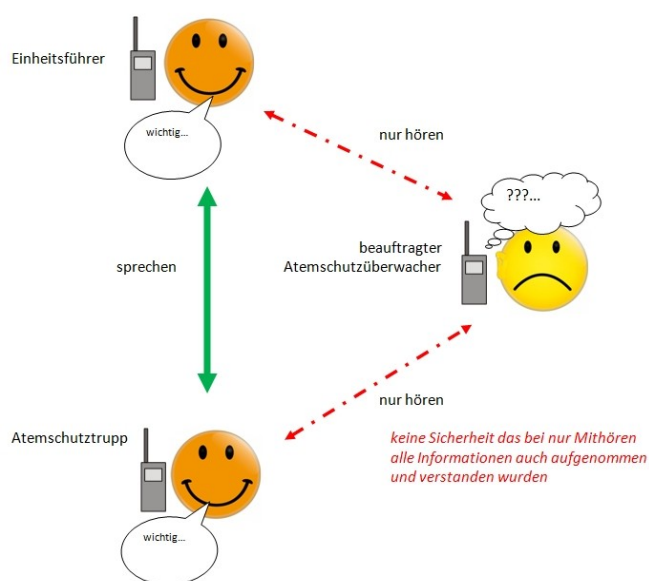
Einheitsführer

wichtig...

nur hören

???...

beauftragter Atemschutzüberwacher

sprechen

nur hören

Atemschutztrupp

keine Sicherheit das bei nur Mithören alle Informationen auch aufgenommen und verstanden wurden

wichtig...